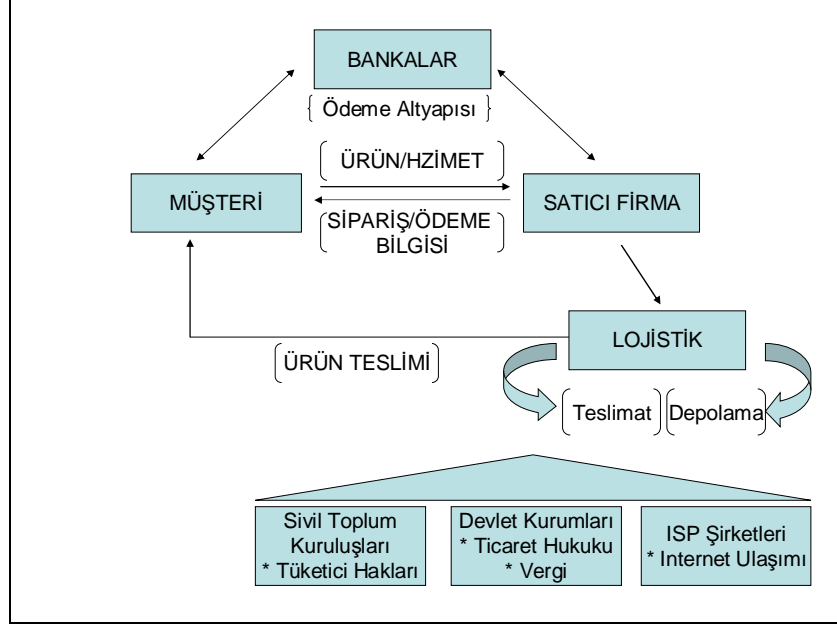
BANKALAR

Ödeme Altyapısı

ÜRÜN/HZİMET

MÜŞTERİ

SATICI FİRMA

SİPARİŞ/ÖDEME BİLGİSİ

LOJİSTİK

ÜRÜN TESLİMİ

Teslimat

Depolama

Sivil Toplum Kuruluşları
* Tüketici Hakları

Devlet Kurumları
* Ticaret Hukuku
* Vergi

ISP Şirketleri
* Internet Ulaşımı